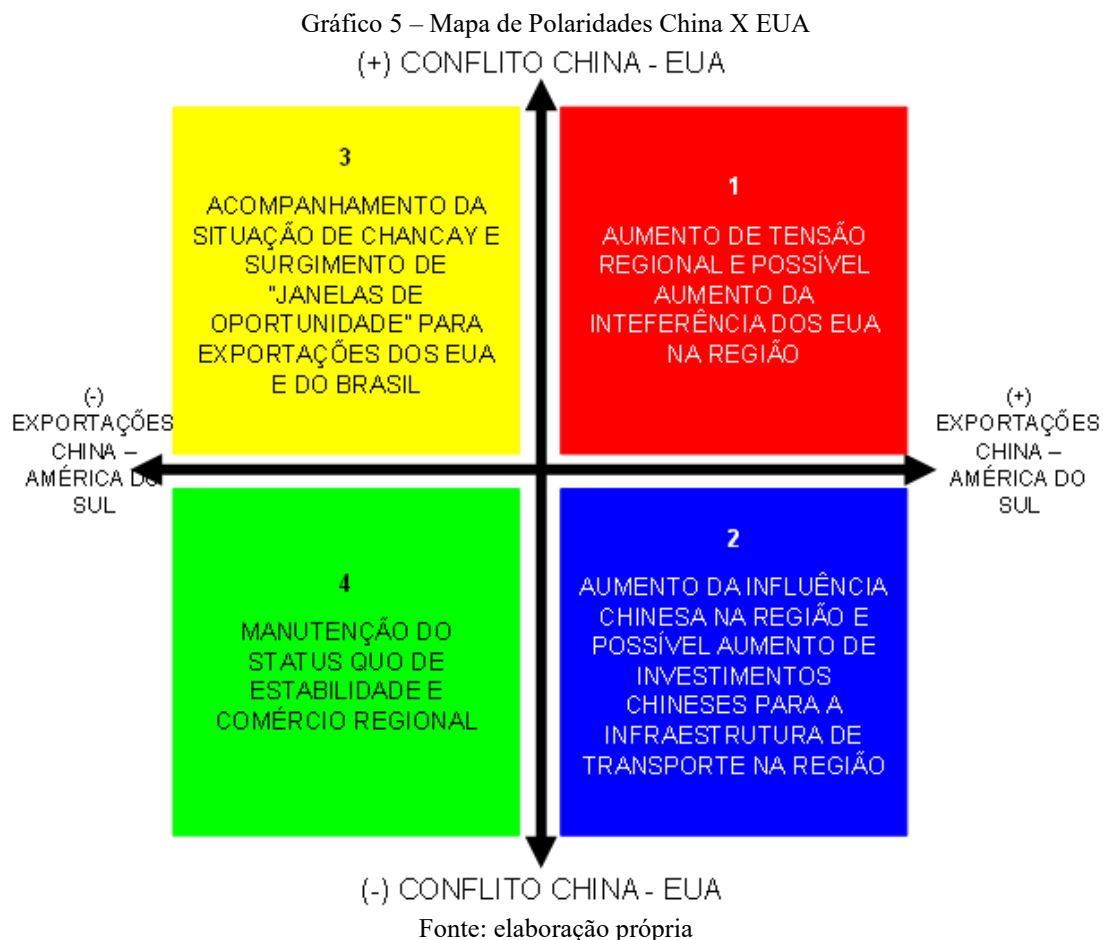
Gráfico 5 – Mapa de Polaridades China X EUA

(+) CONFLITO CHINA - EUA

3

ACOMPANHAMENTO DA SITUAÇÃO DE CHANCAY E SURGIMENTO DE "JANELAS DE OPORTUNIDADE" PARA EXPORTAÇÕES DOS EUA E DO BRASIL

1

AUMENTO DE TENSÃO REGIONAL E POSSÍVEL AUMENTO DA INTEFERÊNCIA DOS EUA NA REGIÃO

(-) EXPORTAÇÕES CHINA – AMÉRICA DO SUL

(+) EXPORTAÇÕES CHINA – AMÉRICA DO SUL

4

MANUTENÇÃO DO STATUS QUO DE ESTABILIDADE E COMÉRCIO REGIONAL

2

AUMENTO DA INFLUÊNCIA CHINESA NA REGIÃO E POSSÍVEL AUMENTO DE INVESTIMENTOS CHINESES PARA A INFRAESTRUTURA DE TRANSPORTE NA REGIÃO

(-) CONFLITO CHINA - EUA

Fonte: elaboração própria